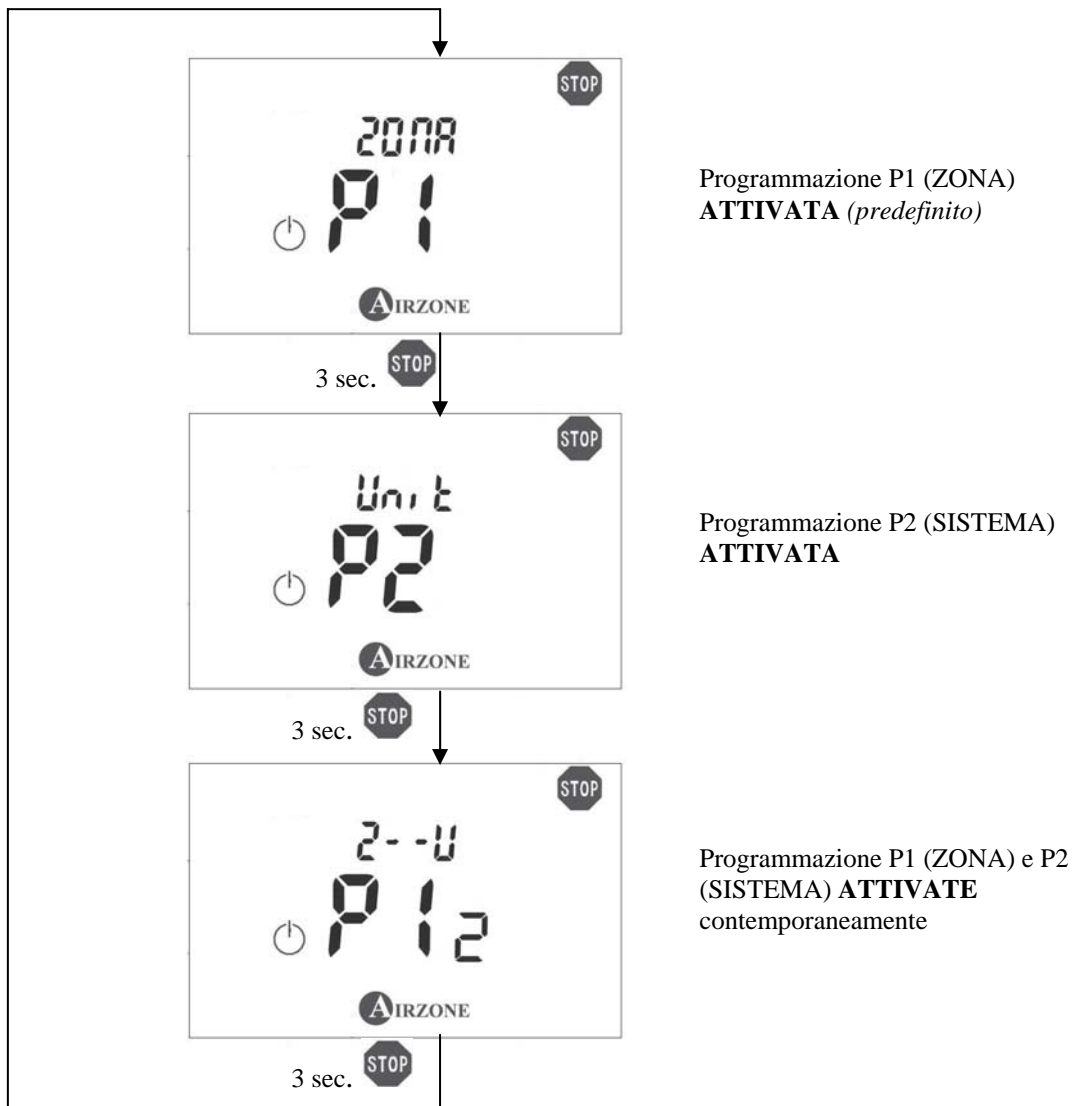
STOP

ZONA

P1

AIRZONE

Programmazione P1 (ZONA) **ATTIVATA** *(predefinito)*

3 sec. STOP

STOP

Unit

P2

AIRZONE

Programmazione P2 (SISTEMA) **ATTIVATA**

3 sec. STOP

STOP

Z--U

P12

AIRZONE

Programmazione P1 (ZONA) e P2 (SISTEMA) **ATTIVATE** contemporaneamente

3 sec. STOP